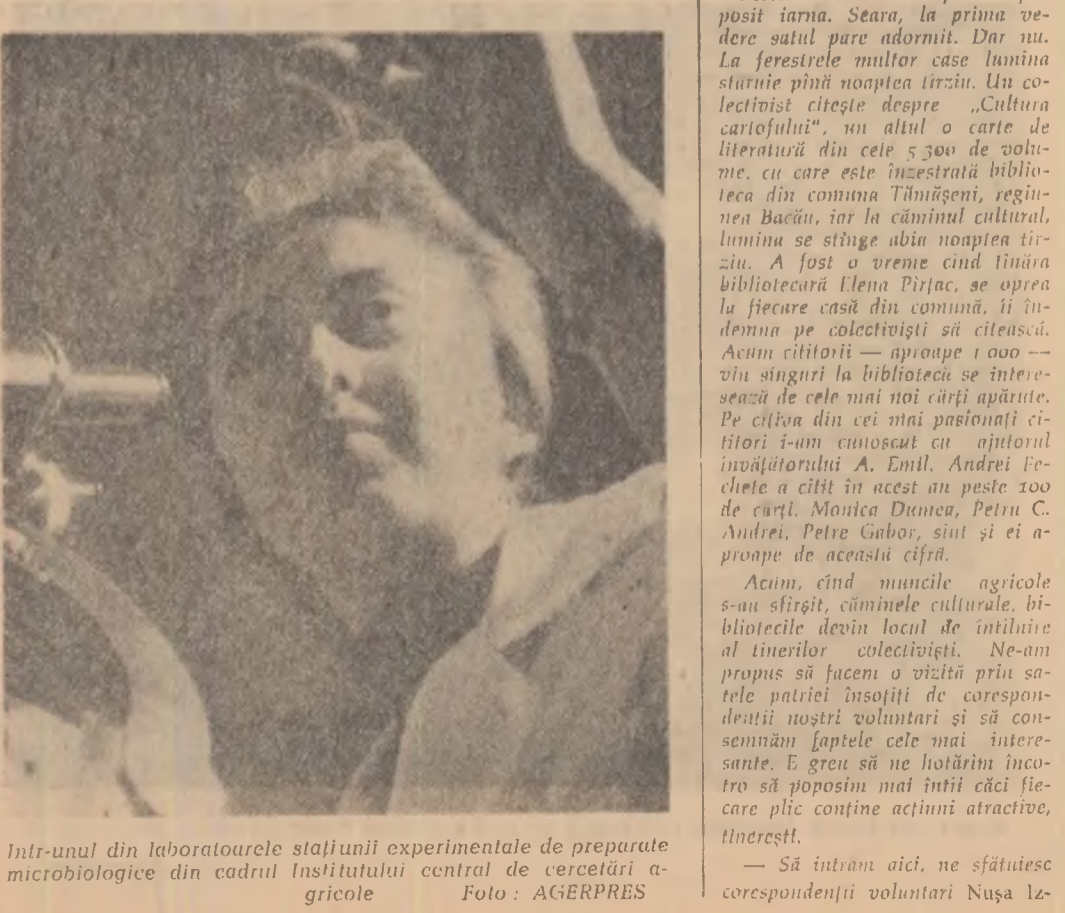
posit iarna. Seara, la prima vedere satul pare adormit. Dar nu. La ferestrele multor case lumina stăruie pînă noaptea tîrziu. Un colectivist citeşte despre „Cultura cartofului", un altul o carte de literatură din cele 5 300 de volume, cu care este înzestrată biblioteca din comuna Tămăşeni, regiunea Bacău, iar la căminul cultural, lumina se stinge abia noaptea tîrziu. A fost o vreme cînd tînăra bibliotecară Elena Pirţac, se oprea la fiecare casă din comună, îi îndemna pe colectivişti să citească. Acum cititorii — aproape 1 000 — vin singuri la bibliotecă se interesează de cele mai noi cărţi apărute. Pe cîţiva din cei mai pasionaţi cititori i-am cunoscut cu ajutorul învăţătorului A. Emil. Andrei Fechete a citit în acest an peste 100 de cărţi. Monica Dumea, Petru C. Andrei, Petre Gabor, sint şi ei aproape de această cifră.

Acum, cînd muncile agricole s-au sfîrşit, căminele culturale, bibliotecile devin locul de întîlnire al tinerilor colectivişti. Ne-am propus să facem o vizită prin satele patriei însoţiţi de corespondenţii noştri voluntari şi să consemnăm faptele cele mai interesante. E greu să ne hotărîm incotro să poposim mai întîi căci fiecare plic conţine acţiuni atractive, tinereşti.

— Să intrăm aici, ne sfătuiesc corespondenţii voluntari Nuşa Iz-

Intr-unul din laboratoarele staţiunii experimentale de preparate microbiologice din cadrul Institutului central de cercetări agricole Foto: AGERPRES